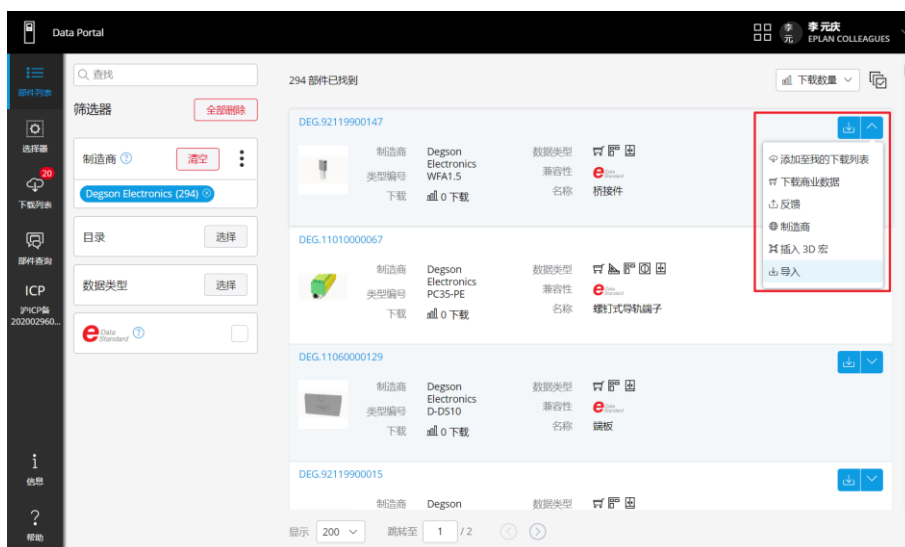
Data Portal

李元 李元庆 EPLAN COLLEAGUES

部件列表
选择器
20 下载列表
部件查询
ICP 沪ICP备202002960...
信息
帮助

查找
筛选器 全部删除
制造商 清空
Degson Electronics (294)
目录 选择
数据类型 选择
e Data Standard

294 部件已找到
下载数量

DEG.92119900147
制造商 Degson Electronics
类型编号 WFA1.5
下载 0 下载
数据类型
兼容性 e Data Standard
名称 桥接件

添加至我的下载列表
下载商业数据
反馈
制造商
插入 3D 宏
导入

DEG.11010000067
制造商 Degson Electronics
类型编号 PC35-PE
下载 0 下载
数据类型
兼容性 e Data Standard
名称 螺钉式导轨端子

DEG.11060000129
制造商 Degson Electronics
类型编号 D-DS10
下载 0 下载
数据类型
兼容性 e Data Standard
名称 端板

DEG.92119900015
制造商 Degson
数据类型

显示 200 跳转至 1 /2